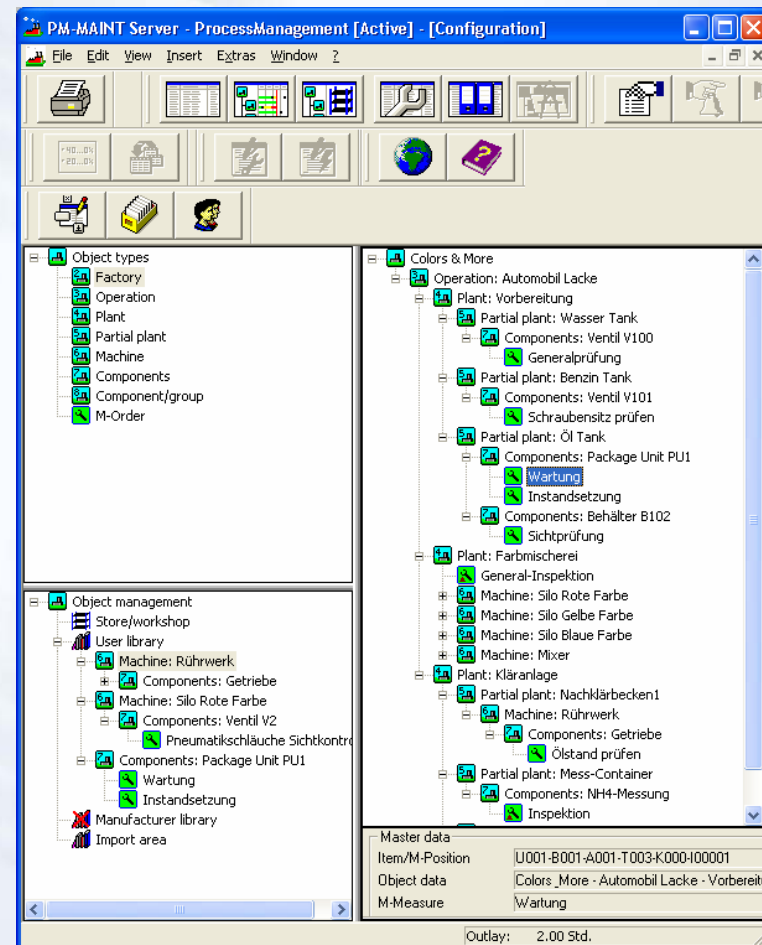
PM-MAINT Server - ProcessManagement [Active] - [Configuration]

File Edit View Insert Extras Window ?

Object types
Factory
Operation
Plant
Partial plant
Machine
Components
Component/group
M-Order

Object management
Store/workshop
User library
Machine: Rührwerk
Components: Getriebe
Machine: Silo Rote Farbe
Components: Ventil V2
Pneumatikschläuche Sichtkontro
Components: Package Unit PU1
Wartung
Instandsetzung
Manufacturer library
Import area

Colors & More
Operation: Automobil Lacke
Plant: Vorbereitung
Partial plant: Wasser Tank
Components: Ventil V100
Generalprüfung
Partial plant: Benzin Tank
Components: Ventil V101
Schraubensitz prüfen
Partial plant: Öl Tank
Components: Package Unit PU1
Wartung
Instandsetzung
Components: Behälter B102
Sichtprüfung
Plant: Farbmischerei
General-Inspektion
Machine: Silo Rote Farbe
Machine: Silo Gelbe Farbe
Machine: Silo Blaue Farbe
Machine: Mixer
Plant: Kläranlage
Partial plant: Nachklärbecken1
Machine: Rührwerk
Components: Getriebe
Ölstand prüfen
Partial plant: Mess-Container
Components: NH4-Messung
Inspektion

Master data
| Item/M-Position | U001-B001-A001-T003-K000-I00001 |
|---|---|
| Object data | Colors _More - Automobil Lacke - Vorbereit |
| M-Measure | Wartung |

Outlay: 2.00 Std.